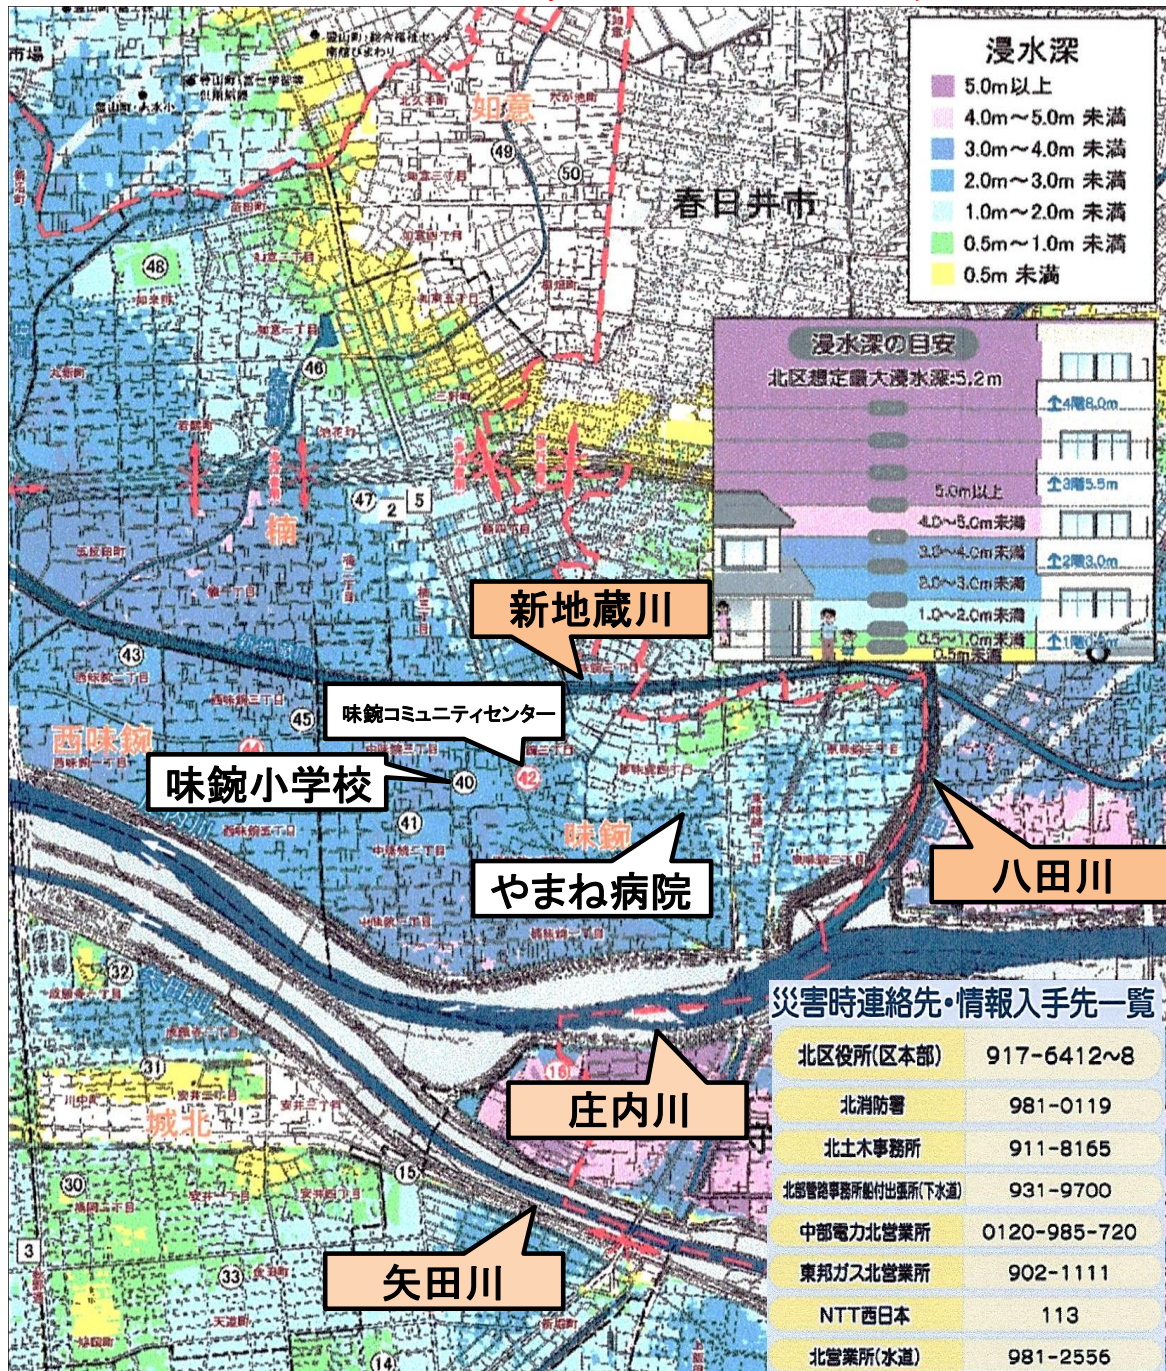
浸水深
5.0m以上
4.0m～5.0m 未満
3.0m～4.0m 未満
2.0m～3.0m 未満
1.0m～2.0m 未満
0.5m～1.0m 未満
0.5m 未満

浸水深の目安
北区想定最大浸水深:5.2m
4階8.0m
3階5.5m
2階3.0m
1階
5.0m以上
4.0～5.0m未満
3.0～4.0m未満
2.0～3.0m未満
1.0～2.0m未満
0.5～1.0m未満
0.5m未満

如意
春日井市
楠
西味鋺
味鋺
城北
48
49
50
46
47
2
5
43
45
44
40
41
42
32
31
30
33
15
16
14
3

新地蔵川
味鋺コミュニティセンター
味鋺小学校
やまね病院
八田川
庄内川
矢田川

災害時連絡先・情報入手先一覧
| | |
|---|---|
| 北区役所(区本部) | 917-6412~8 |
| 北消防署 | 981-0119 |
| 北土木事務所 | 911-8165 |
| 北部管路事務所船付出張所(下水道) | 931-9700 |
| 中部電力北営業所 | 0120-985-720 |
| 東邦ガス北営業所 | 902-1111 |
| NTT西日本 | 113 |
| 北営業所(水道) | 981-2556 |